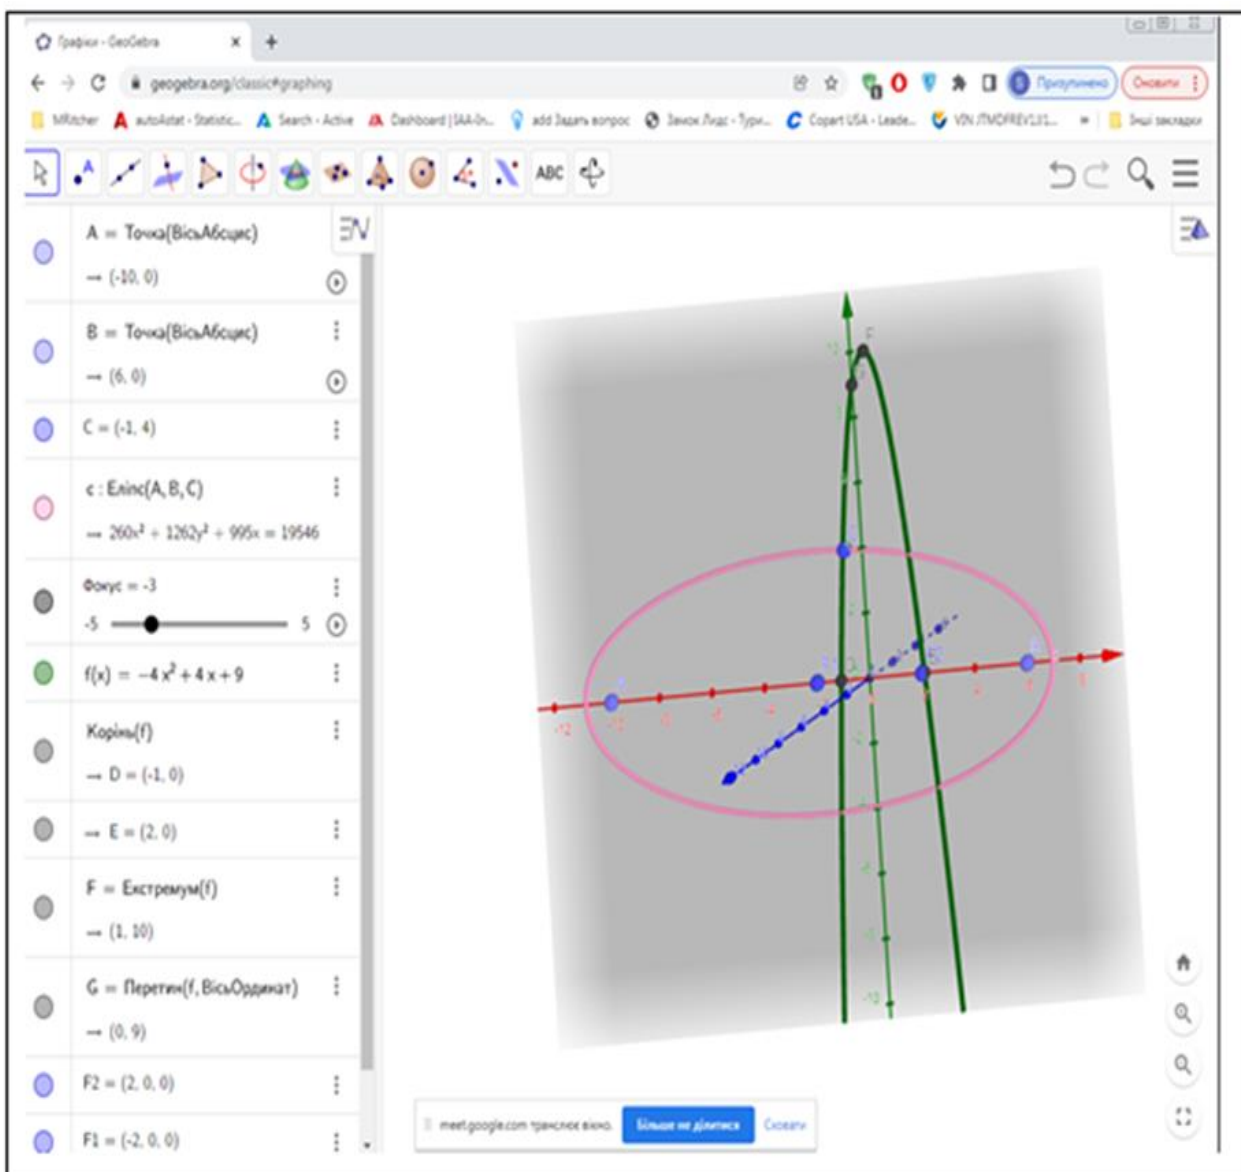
Графіки - GeoGebra
geogebra.org/classic#graphing
Призупинено
Оновити
MRitcher autoAstat - Statistic... Search - Active Dashboard | IAA-In... add Задать вопрос Замок Лидс - Тури... Copart USA - Leade... VIN JTMDFREV1J1... Інші закладки

ABC

A = Точка(ВісьАбсцис)
→ (-10, 0)

B = Точка(ВісьАбсцис)
→ (6, 0)

C = (-1, 4)

c : Еліпс(A, B, C)
→ $260x^2 + 1262y^2 + 995x = 19546$

Фокус = -3
-5 5

$f(x) = -4x^2 + 4x + 9$

Корінь(f)
→ D = (-1, 0)

→ E = (2, 0)

F = Екстремум(f)
→ (1, 10)

G = Перетин(f, ВісьОрдинат)
→ (0, 9)

F2 = (2, 0, 0)

F1 = (-2, 0, 0)

F

meet.google.com транслює вікно.
Більше не ділитися
Сховати